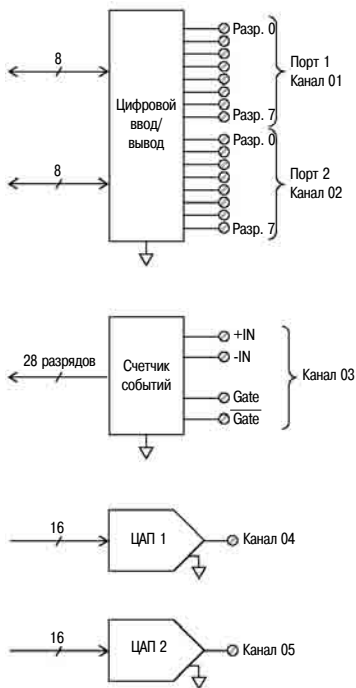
8

8

Цифровой ввод/ вывод

Разр. 0

Разр. 7

Порт 1 Канал 01

Разр. 0

Разр. 7

Порт 2 Канал 02

28 разрядов

Счетчик событий

+IN

-IN

Gate

$\overline{\text{Gate}}$

Канал 03

16

ЦАП 1

Канал 04

16

ЦАП 2

Канал 05